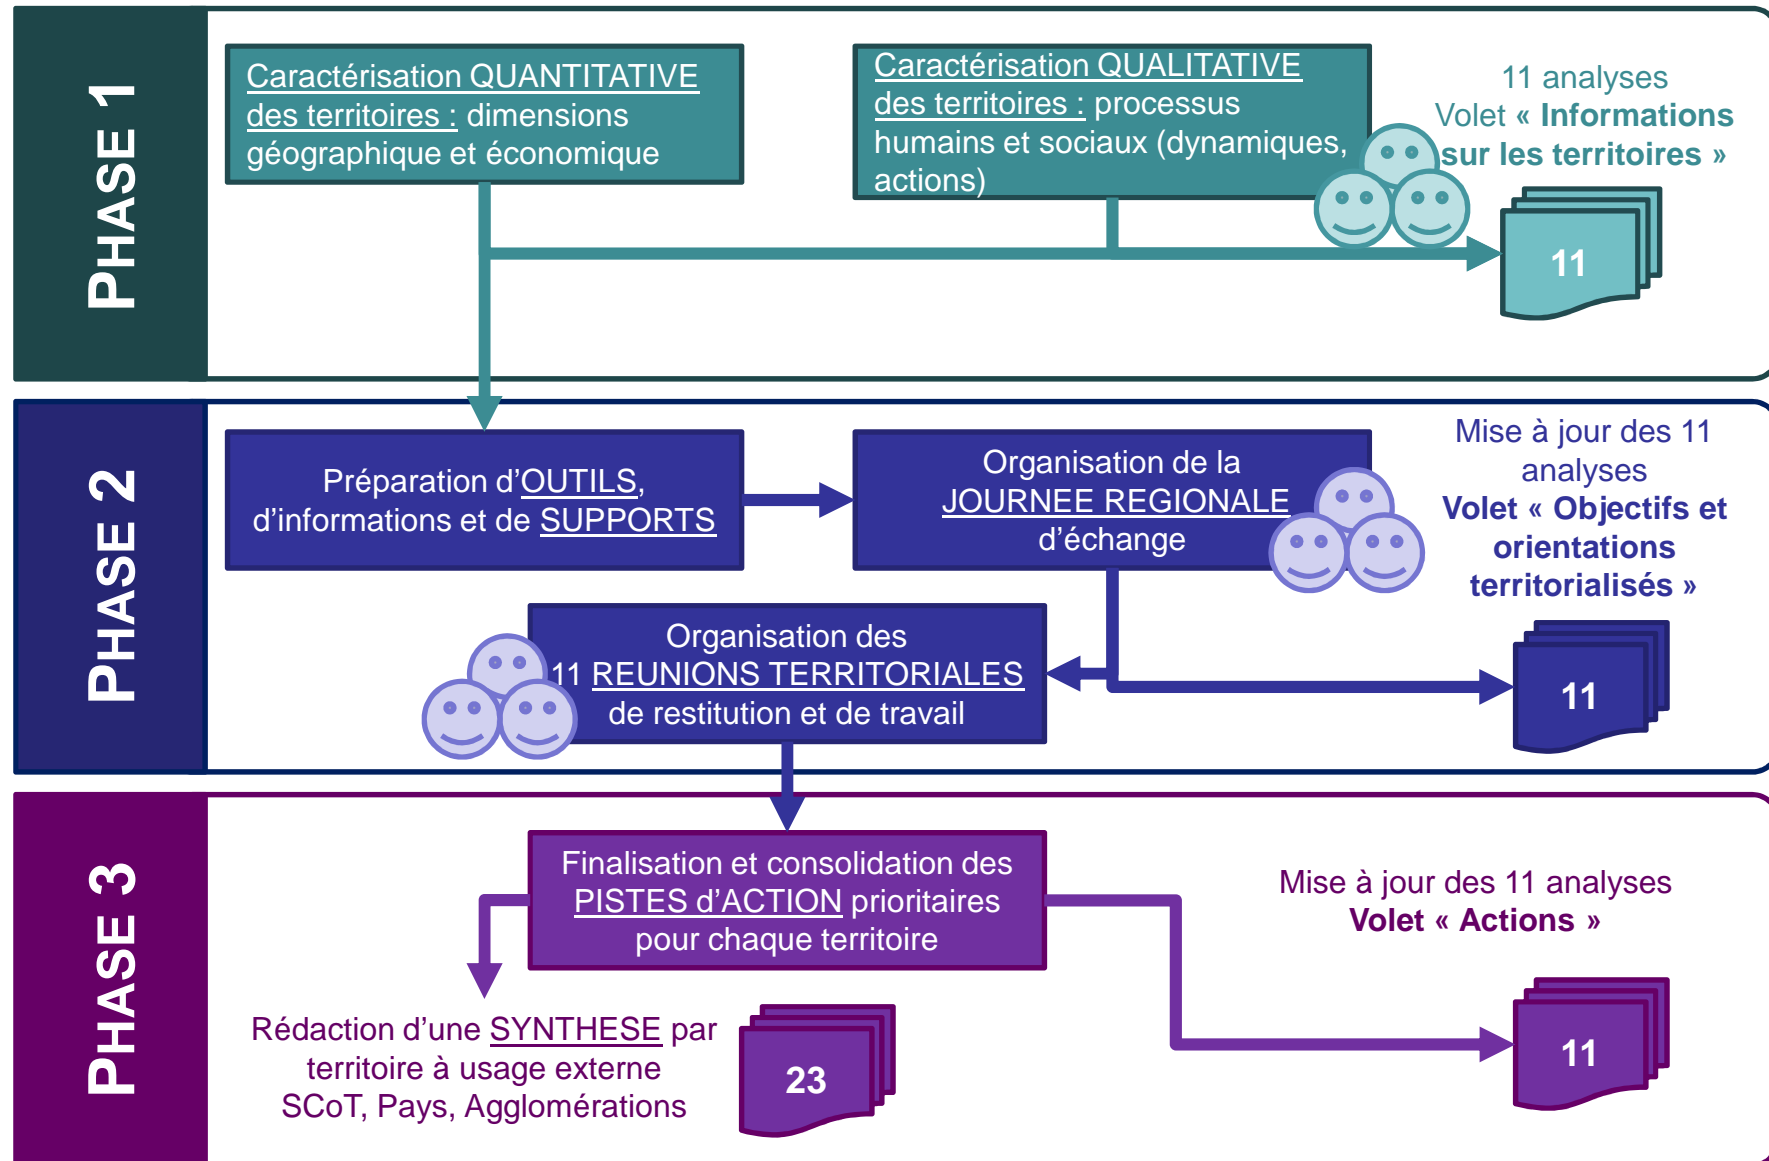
PHASE 1

Caractérisation QUANTITATIVE des territoires : dimensions géographique et économique

Caractérisation QUALITATIVE des territoires : processus humains et sociaux (dynamiques, actions)

11 analyses
Volet « Informations sur les territoires »

11

PHASE 2

Préparation d'OUTILS, d'informations et de SUPPORTS

Organisation de la JOURNEE REGIONALE d'échange

Mise à jour des 11 analyses
Volet « Objectifs et orientations territorialisés »

Organisation des 11 REUNIONS TERRITORIALES de restitution et de travail

11

PHASE 3

Finalisation et consolidation des PISTES d'ACTION prioritaires pour chaque territoire

Mise à jour des 11 analyses
Volet « Actions »

Rédaction d'une SYNTHESE par territoire à usage externe SCoT, Pays, Agglomérations

23

11